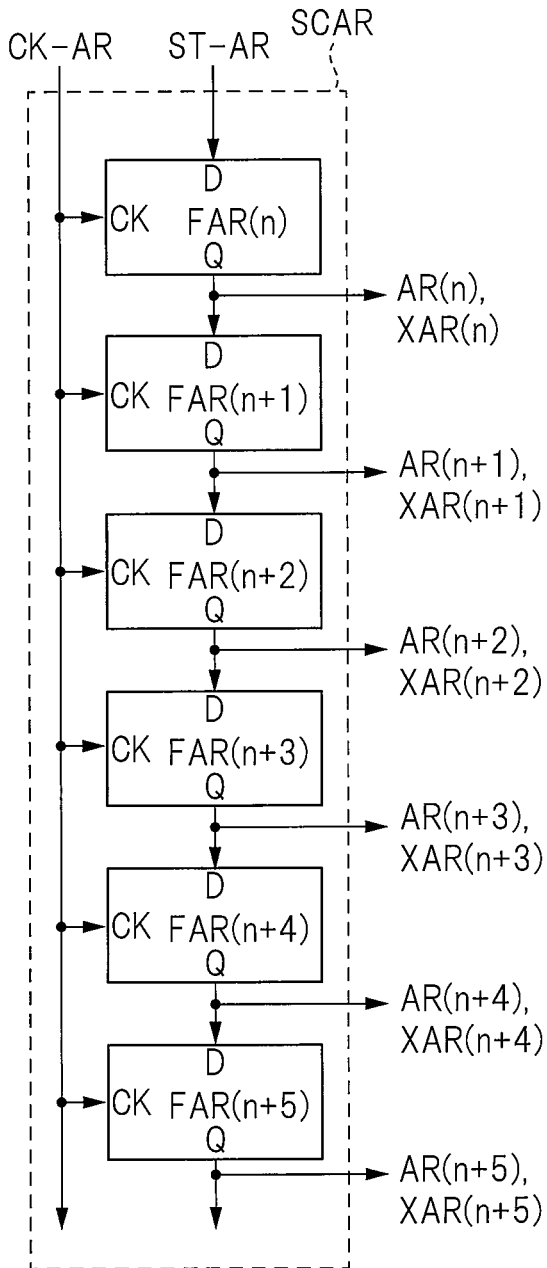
CK-AR
ST-AR
SCAR

D
CK FAR(n)
Q

AR(n),
XAR(n)

D
CK FAR(n+1)
Q

AR(n+1),
XAR(n+1)

D
CK FAR(n+2)
Q

AR(n+2),
XAR(n+2)

D
CK FAR(n+3)
Q

AR(n+3),
XAR(n+3)

D
CK FAR(n+4)
Q

AR(n+4),
XAR(n+4)

D
CK FAR(n+5)
Q

AR(n+5),
XAR(n+5)